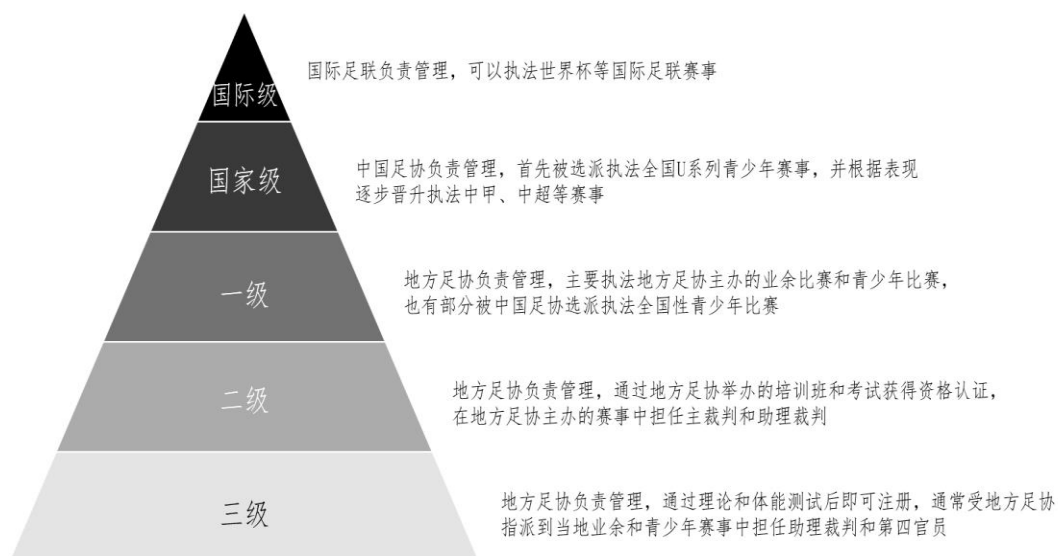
国际级

国际足联负责管理，可以执法世界杯等国际足联赛事

国家级

中国足协负责管理，首先被选派执法全国U系列青少年赛事，并根据表现逐步晋升执法中甲、中超等赛事

一级

地方足协负责管理，主要执法地方足协主办的业余比赛和青少年比赛，也有部分被中国足协选派执法全国性青少年比赛

二级

地方足协负责管理，通过地方足协举办的培训班和考试获得资格认证，在地方足协主办的赛事中担任主裁判和助理裁判

三级

地方足协负责管理，通过理论和体能测试后即可注册，通常受地方足协指派到当地业余和青少年赛事中担任助理裁判和第四官员